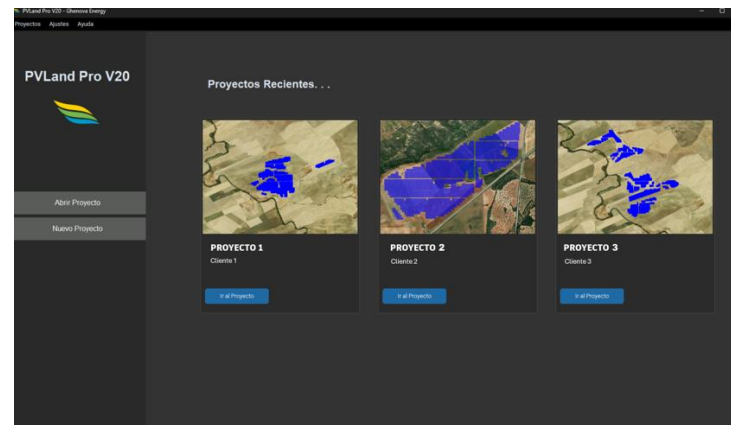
PVLand Pro V20 - Gherova Energy

Proyectos Ajustes Ayuda

PVLand Pro V20

Abrir Proyecto

Nuevo Proyecto

Proyectos Recientes. . .

PROYECTO 1
Cliente 1
Ir al Proyecto

PROYECTO 2
Cliente 2
Ir al Proyecto

PROYECTO 3
Cliente 3
Ir al Proyecto